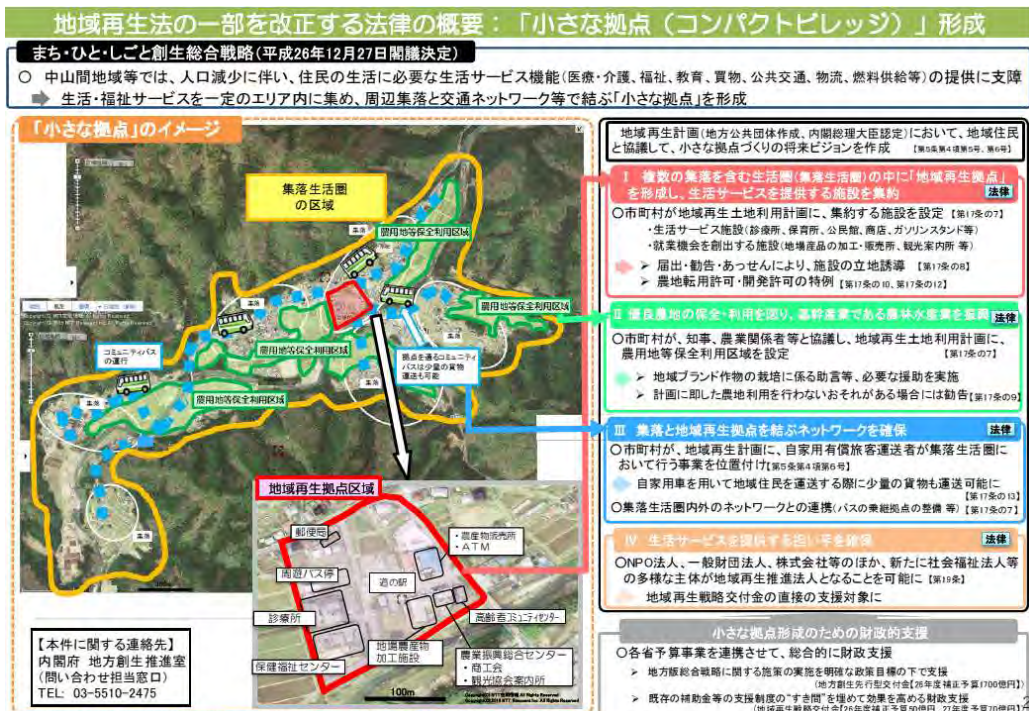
地域再生法の一部を改正する法律の概要：「小さな拠点（コンパクトビレッジ）」形成

まち・ひと・しごと創生総合戦略（平成26年12月27日閣議決定）

○ 中山間地域等では、人口減少に伴い、住民の生活に必要な生活サービス機能（医療・介護、福祉、教育、買物、公共交通、物流、燃料供給等）の提供に支障

生活・福祉サービスを一定のエリア内に集め、周辺集落と交通ネットワーク等で結ぶ「小さな拠点」を形成

「小さな拠点」のイメージ

集落生活圏の区域

農用地等保全利用区域

農用地等保全利用区域

農用地等保全利用区域

農用地等保全利用区域

農用地等保全利用区域

コミュニティバスの運行

拠点を通るコミュニティバスは少量の貨物運送も可能

地域再生拠点区域

郵便局

農産物販売所
・ATM

周遊バス停

道の駅

診療所

高齢者コミュニティセンター

地場農産物加工施設

保健福祉センター

農業振興総合センター
・商工会
・観光協会案内所

100m

【本件に関する連絡先】
内閣府 地方創生推進室
（問い合わせ担当窓口）
TEL: 03-5510-2475

地域再生計画（地方公共団体作成、内閣総理大臣認定）において、地域住民と協議して、小さな拠点づくりの将来ビジョンを作成 【第5条第4項第5号、第6号】

Ⅰ 複数の集落を含む生活圏（集落生活圏）の中に「地域再生拠点」を形成し、生活サービスを提供する施設を集約 法律

○市町村が地域再生土地利用計画に、集約する施設を設定 【第17条の7】
・生活サービス施設（診療所、保育所、公民館、商店、ガソリンスタンド等）
・就業機会を創出する施設（地場産品の加工・販売所、観光案内所 等）

届出・勧告・あっせんにより、施設の立地誘導 【第17条の8】
農地転用許可・開発許可の特例 【第17条の10、第17条の12】

Ⅱ 優良農地の保全・利用を図り、基幹産業である農林水産業を振興 法律

○市町村が、知事、農業関係者等と協議し、地域再生土地利用計画に、農用地等保全利用区域を設定 【第17条の7】

地域ブランド作物の栽培に係る助言等、必要な援助を実施
計画に即した農地利用を行わないおそれがある場合には勧告 【第17条の9】

Ⅲ 集落と地域再生拠点を結ぶネットワークを確保 法律

○市町村が、地域再生計画に、自家用有償旅客運送者が集落生活圏において行う事業を位置付け 【第5条第4項第6号】
自家用車を用いて地域住民を運送する際に少量の貨物も運送可能に 【第17条の13】
○集落生活圏内外のネットワークとの連携（バスの乗継拠点の整備 等） 【第17条の7】

Ⅳ 生活サービスを提供する担い手を確保 法律

○NPO法人、一般財団法人、株式会社等のほか、新たに社会福祉法人等の多様な主体が地域再生推進法人となることを可能に 【第19条】
地域再生戦略交付金の直接の支援対象に

小さな拠点形成のための財政的支援

○各省予算事業を連携させて、総合的に財政支援
地方版総合戦略に関する施策の実施を明確な政策目標の下で支援 (地方創生先行型交付金[26年度補正予算1700億円])
既存の補助金等の支援制度の"すき間"を埋めて効果を高める財政支援
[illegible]